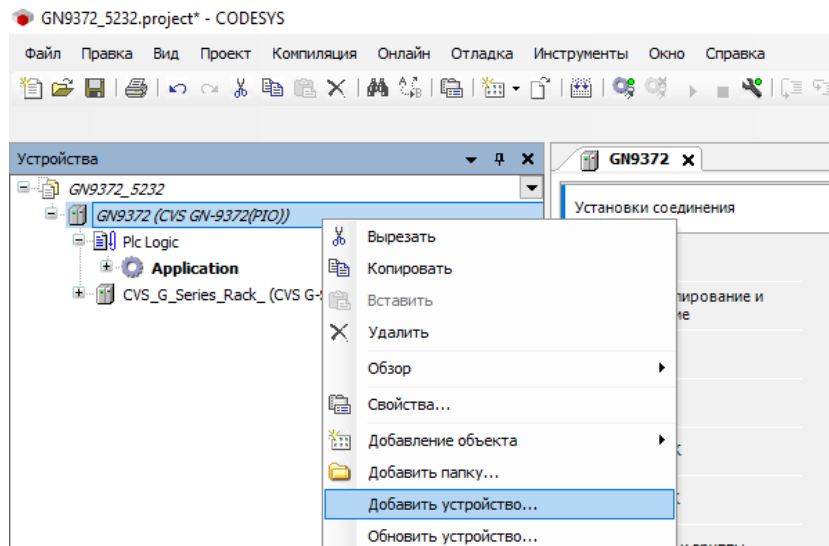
GN9372_5232.project* - CODESYS

Файл Правка Вид Проект Компиляция Онлайн Отладка Инструменты Окно Справка

Устройства

GN9372_5232
GN9372 (CVS GN-9372(PIO))
Plc Logic
Application
CVS_G_Series_Rack_ (CVS G-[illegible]

GN9372

Установки соединения

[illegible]пирование и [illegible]ие

Вырезать
Копировать
Вставить
Удалить
Обзор
Свойства...
Добавление объекта
Добавить папку...
Добавить устройство...
Обновить устройство...